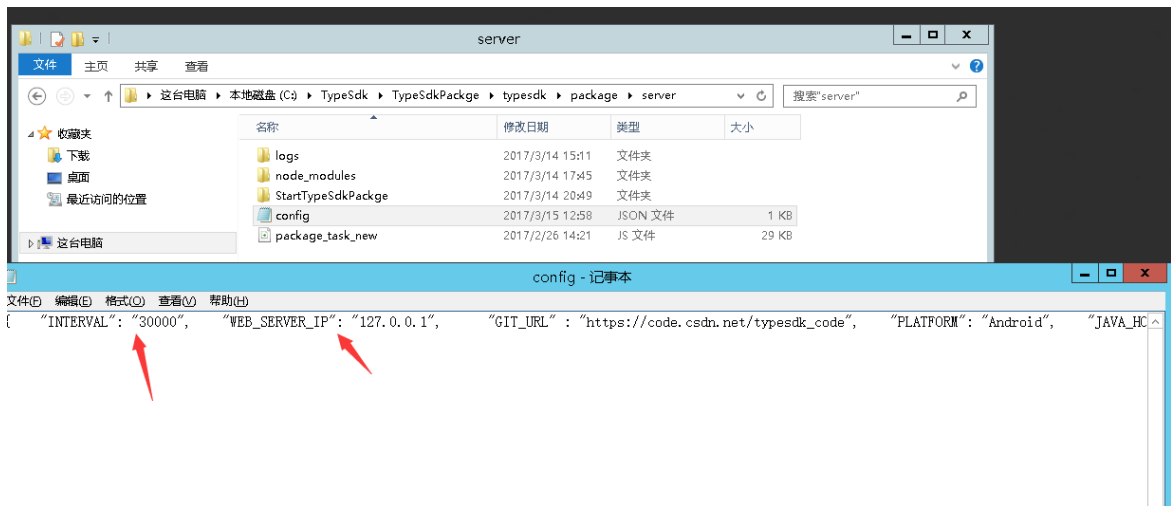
server

文件 主页 共享 查看

这台电脑 ▸ 本地磁盘 (C:) ▸ TypeSdk ▸ TypeSdkPackge ▸ typesdk ▸ package ▸ server

搜索"server"

收藏夹
下载
桌面
最近访问的位置

这台电脑

| 名称 | 修改日期 | 类型 | 大小 |
|---|---|---|---|
| logs | 2017/3/14 15:11 | 文件夹 | |
| node_modules | 2017/3/14 17:45 | 文件夹 | |
| StartTypeSdkPackge | 2017/3/14 20:49 | 文件夹 | |
| config | 2017/3/15 12:58 | JSON 文件 | 1 KB |
| package_task_new | 2017/2/26 14:21 | JS 文件 | 29 KB |

config - 记事本

文件(F) 编辑(E) 格式(O) 查看(V) 帮助(H)

{ "INTERVAL": "30000", "WEB_SERVER_IP": "127.0.0.1", "GIT_URL" : "https://code.csdn.net/typesdk_code", "PLATFORM": "Android", "JAVA_HO